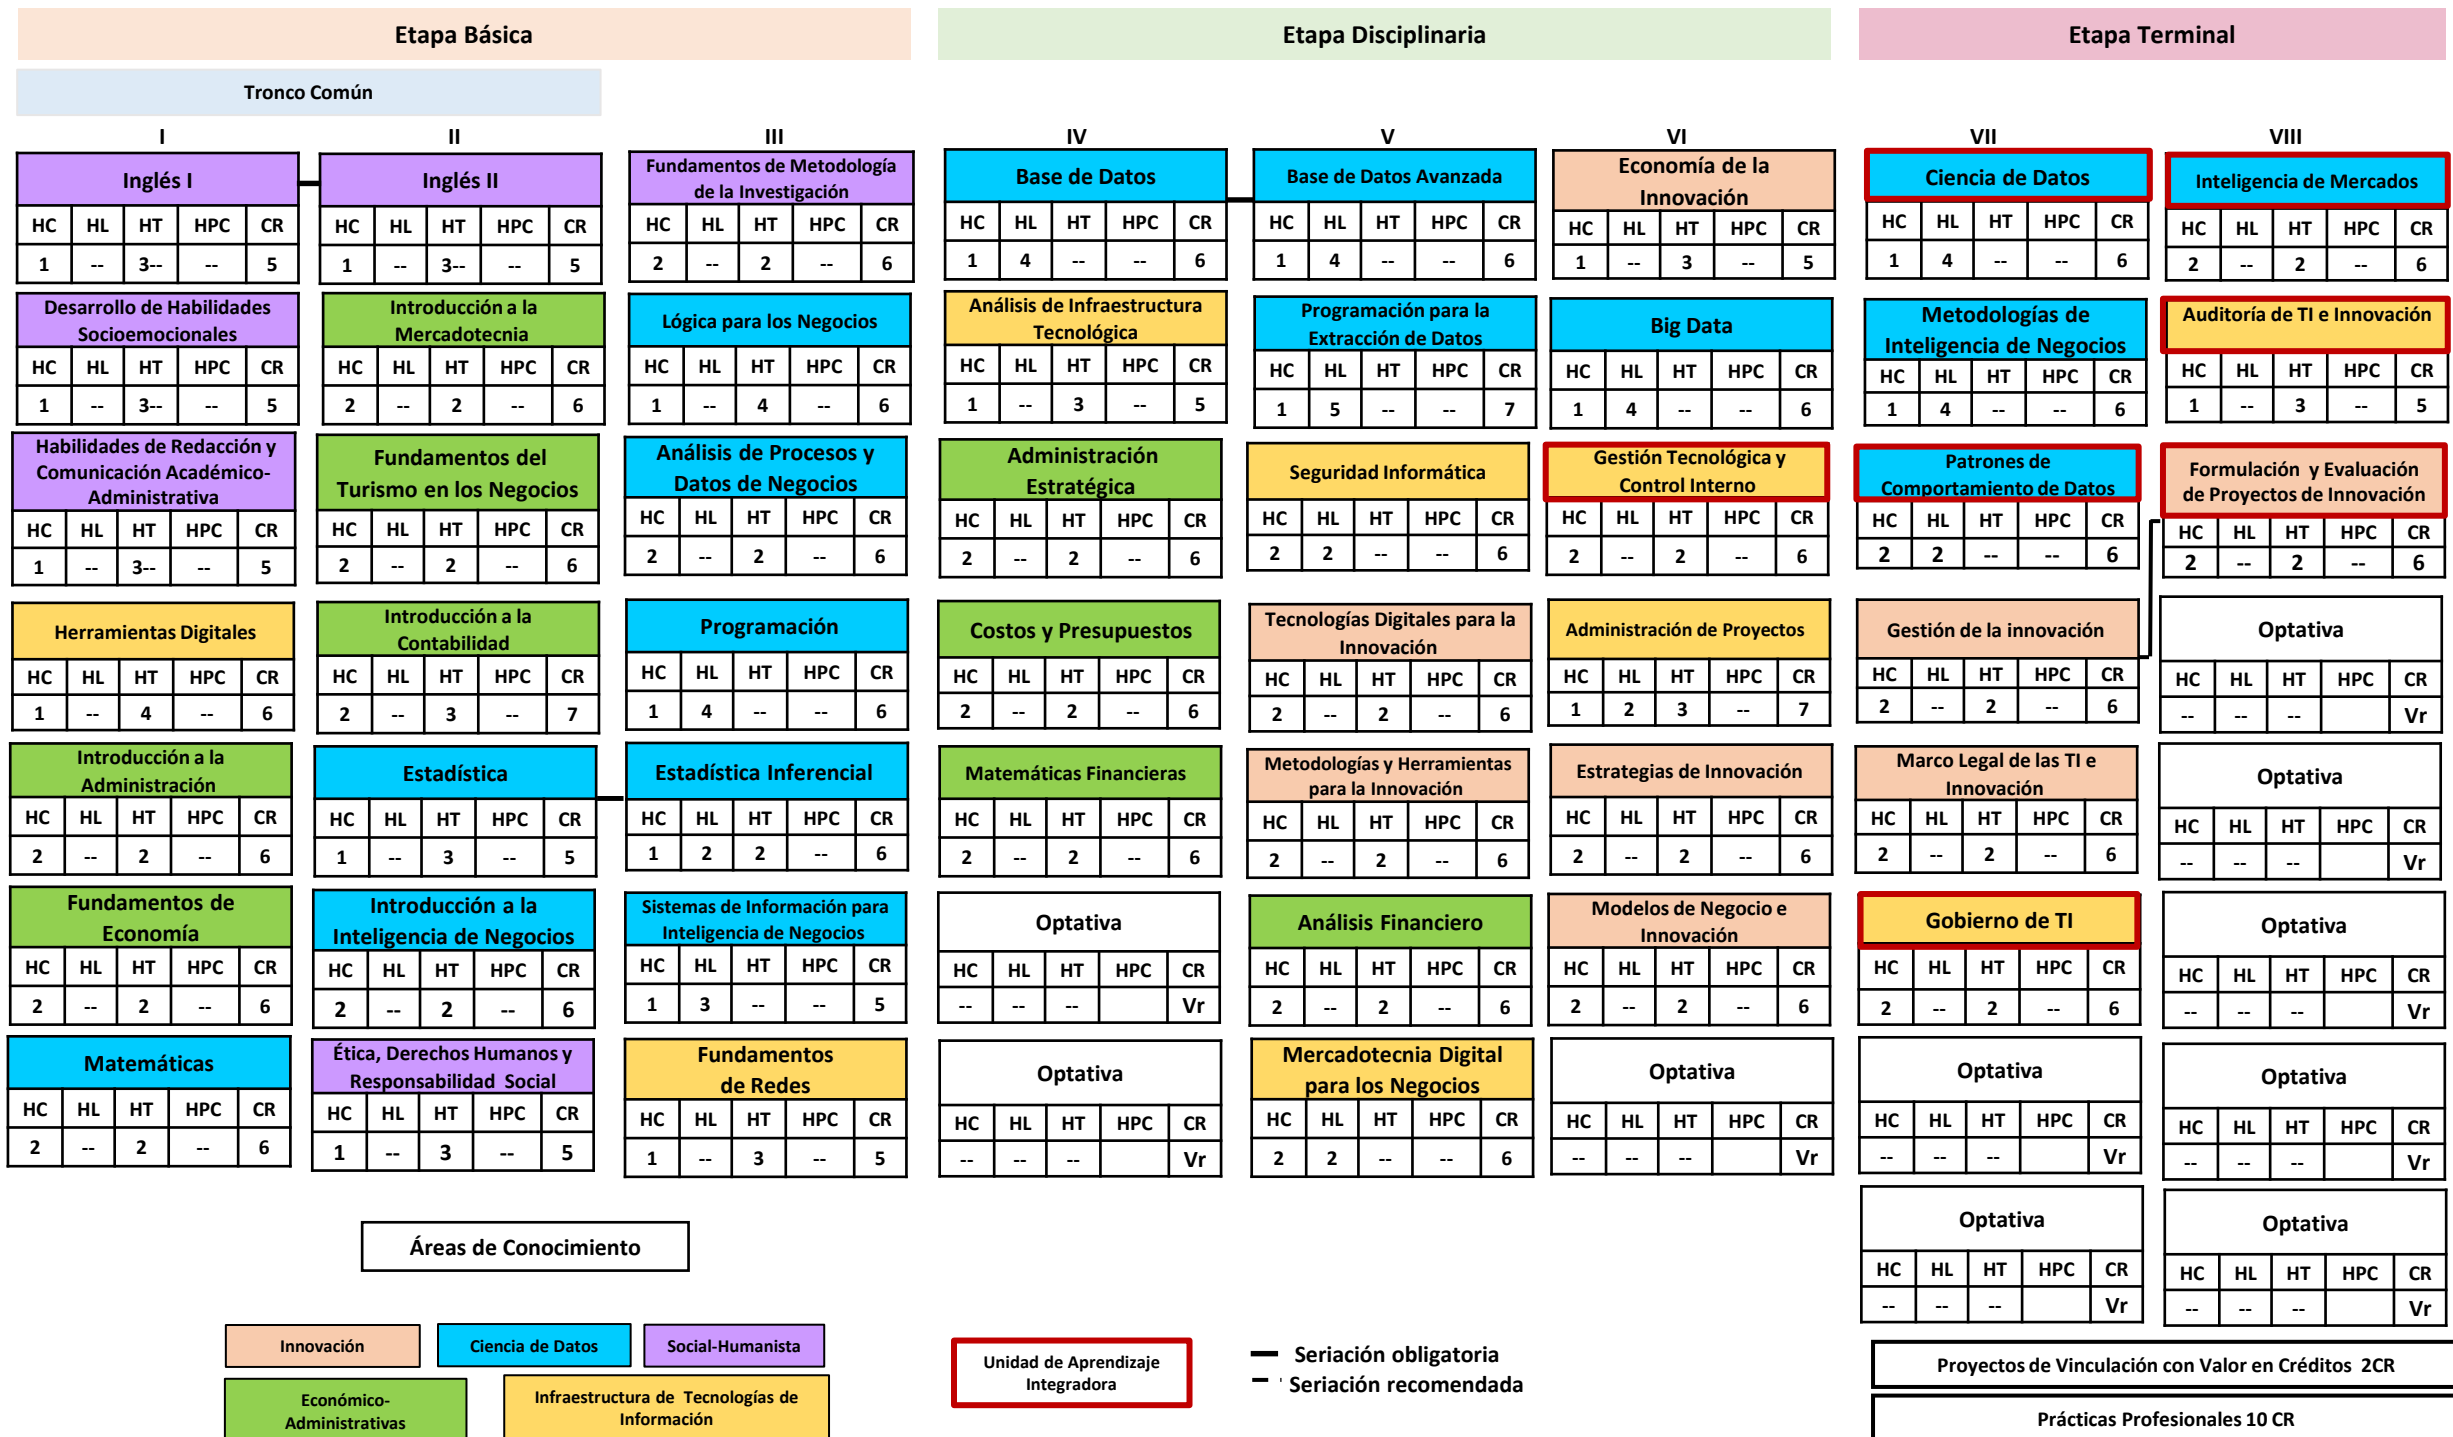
Etapa Básica
Etapa Disciplinaria
Etapa Terminal
Tronco Común

I

Inglés I
| HC | HL | HT | HPC | CR |
|---|---|---|---|---|
| 1 | -- | 3-- | -- | 5 |

Desarrollo de Habilidades Socioemocionales
| HC | HL | HT | HPC | CR |
|---|---|---|---|---|
| 1 | -- | 3-- | -- | 5 |

Habilidades de Redacción y Comunicación Académico-Administrativa
| HC | HL | HT | HPC | CR |
|---|---|---|---|---|
| 1 | -- | 3-- | -- | 5 |

Herramientas Digitales
| HC | HL | HT | HPC | CR |
|---|---|---|---|---|
| 1 | -- | 4 | -- | 6 |

Introducción a la Administración
| HC | HL | HT | HPC | CR |
|---|---|---|---|---|
| 2 | -- | 2 | -- | 6 |

Fundamentos de Economía
| HC | HL | HT | HPC | CR |
|---|---|---|---|---|
| 2 | -- | 2 | -- | 6 |

Matemáticas
| HC | HL | HT | HPC | CR |
|---|---|---|---|---|
| 2 | -- | 2 | -- | 6 |

II

Inglés II
| HC | HL | HT | HPC | CR |
|---|---|---|---|---|
| 1 | -- | 3-- | -- | 5 |

Introducción a la Mercadotecnia
| HC | HL | HT | HPC | CR |
|---|---|---|---|---|
| 2 | -- | 2 | -- | 6 |

Fundamentos del Turismo en los Negocios
| HC | HL | HT | HPC | CR |
|---|---|---|---|---|
| 2 | -- | 2 | -- | 6 |

Introducción a la Contabilidad
| HC | HL | HT | HPC | CR |
|---|---|---|---|---|
| 2 | -- | 3 | -- | 7 |

Estadística
| HC | HL | HT | HPC | CR |
|---|---|---|---|---|
| 1 | -- | 3 | -- | 5 |

Introducción a la Inteligencia de Negocios
| HC | HL | HT | HPC | CR |
|---|---|---|---|---|
| 2 | -- | 2 | -- | 6 |

Ética, Derechos Humanos y Responsabilidad Social
| HC | HL | HT | HPC | CR |
|---|---|---|---|---|
| 1 | -- | 3 | -- | 5 |

III

Fundamentos de Metodología de la Investigación
| HC | HL | HT | HPC | CR |
|---|---|---|---|---|
| 2 | -- | 2 | -- | 6 |

Lógica para los Negocios
| HC | HL | HT | HPC | CR |
|---|---|---|---|---|
| 1 | -- | 4 | -- | 6 |

Análisis de Procesos y Datos de Negocios
| HC | HL | HT | HPC | CR |
|---|---|---|---|---|
| 2 | -- | 2 | -- | 6 |

Programación
| HC | HL | HT | HPC | CR |
|---|---|---|---|---|
| 1 | 4 | -- | -- | 6 |

Estadística Inferencial
| HC | HL | HT | HPC | CR |
|---|---|---|---|---|
| 1 | 2 | 2 | -- | 6 |

Sistemas de Información para Inteligencia de Negocios
| HC | HL | HT | HPC | CR |
|---|---|---|---|---|
| 1 | 3 | -- | -- | 5 |

Fundamentos de Redes
| HC | HL | HT | HPC | CR |
|---|---|---|---|---|
| 1 | -- | 3 | -- | 5 |

IV

Base de Datos
| HC | HL | HT | HPC | CR |
|---|---|---|---|---|
| 1 | 4 | -- | -- | 6 |

Análisis de Infraestructura Tecnológica
| HC | HL | HT | HPC | CR |
|---|---|---|---|---|
| 1 | -- | 3 | -- | 5 |

Administración Estratégica
| HC | HL | HT | HPC | CR |
|---|---|---|---|---|
| 2 | -- | 2 | -- | 6 |

Costos y Presupuestos
| HC | HL | HT | HPC | CR |
|---|---|---|---|---|
| 2 | -- | 2 | -- | 6 |

Matemáticas Financieras
| HC | HL | HT | HPC | CR |
|---|---|---|---|---|
| 2 | -- | 2 | -- | 6 |

Optativa
| HC | HL | HT | HPC | CR |
|---|---|---|---|---|
| -- | -- | -- | | Vr |

Optativa
| HC | HL | HT | HPC | CR |
|---|---|---|---|---|
| -- | -- | -- | | Vr |

V

Base de Datos Avanzada
| HC | HL | HT | HPC | CR |
|---|---|---|---|---|
| 1 | 4 | -- | -- | 6 |

Programación para la Extracción de Datos
| HC | HL | HT | HPC | CR |
|---|---|---|---|---|
| 1 | 5 | -- | -- | 7 |

Seguridad Informática
| HC | HL | HT | HPC | CR |
|---|---|---|---|---|
| 2 | 2 | -- | -- | 6 |

Tecnologías Digitales para la Innovación
| HC | HL | HT | HPC | CR |
|---|---|---|---|---|
| 2 | -- | 2 | -- | 6 |

Metodologías y Herramientas para la Innovación
| HC | HL | HT | HPC | CR |
|---|---|---|---|---|
| 2 | -- | 2 | -- | 6 |

Análisis Financiero
| HC | HL | HT | HPC | CR |
|---|---|---|---|---|
| 2 | -- | 2 | -- | 6 |

Mercadotecnia Digital para los Negocios
| HC | HL | HT | HPC | CR |
|---|---|---|---|---|
| 2 | 2 | -- | -- | 6 |

VI

Economía de la Innovación
| HC | HL | HT | HPC | CR |
|---|---|---|---|---|
| 1 | -- | 3 | -- | 5 |

Big Data
| HC | HL | HT | HPC | CR |
|---|---|---|---|---|
| 1 | 4 | -- | -- | 6 |

Gestión Tecnológica y Control Interno
| HC | HL | HT | HPC | CR |
|---|---|---|---|---|
| 2 | -- | 2 | -- | 6 |

Administración de Proyectos
| HC | HL | HT | HPC | CR |
|---|---|---|---|---|
| 1 | 2 | 3 | -- | 7 |

Estrategias de Innovación
| HC | HL | HT | HPC | CR |
|---|---|---|---|---|
| 2 | -- | 2 | -- | 6 |

Modelos de Negocio e Innovación
| HC | HL | HT | HPC | CR |
|---|---|---|---|---|
| 2 | -- | 2 | -- | 6 |

Optativa
| HC | HL | HT | HPC | CR |
|---|---|---|---|---|
| -- | -- | -- | | Vr |

VII

Ciencia de Datos
| HC | HL | HT | HPC | CR |
|---|---|---|---|---|
| 1 | 4 | -- | -- | 6 |

Metodologías de Inteligencia de Negocios
| HC | HL | HT | HPC | CR |
|---|---|---|---|---|
| 1 | 4 | -- | -- | 6 |

Patrones de Comportamiento de Datos
| HC | HL | HT | HPC | CR |
|---|---|---|---|---|
| 2 | 2 | -- | -- | 6 |

Gestión de la innovación
| HC | HL | HT | HPC | CR |
|---|---|---|---|---|
| 2 | -- | 2 | -- | 6 |

Marco Legal de las TI e Innovación
| HC | HL | HT | HPC | CR |
|---|---|---|---|---|
| 2 | -- | 2 | -- | 6 |

Gobierno de TI
| HC | HL | HT | HPC | CR |
|---|---|---|---|---|
| 2 | -- | 2 | -- | 6 |

Optativa
| HC | HL | HT | HPC | CR |
|---|---|---|---|---|
| -- | -- | -- | | Vr |

Optativa
| HC | HL | HT | HPC | CR |
|---|---|---|---|---|
| -- | -- | -- | | Vr |

VIII

Inteligencia de Mercados
| HC | HL | HT | HPC | CR |
|---|---|---|---|---|
| 2 | -- | 2 | -- | 6 |

Auditoría de TI e Innovación
| HC | HL | HT | HPC | CR |
|---|---|---|---|---|
| 1 | -- | 3 | -- | 5 |

Formulación y Evaluación de Proyectos de Innovación
| HC | HL | HT | HPC | CR |
|---|---|---|---|---|
| 2 | -- | 2 | -- | 6 |

Optativa
| HC | HL | HT | HPC | CR |
|---|---|---|---|---|
| -- | -- | -- | | Vr |

Optativa
| HC | HL | HT | HPC | CR |
|---|---|---|---|---|
| -- | -- | -- | | Vr |

Optativa
| HC | HL | HT | HPC | CR |
|---|---|---|---|---|
| -- | -- | -- | | Vr |

Optativa
| HC | HL | HT | HPC | CR |
|---|---|---|---|---|
| -- | -- | -- | | Vr |

Optativa
| HC | HL | HT | HPC | CR |
|---|---|---|---|---|
| -- | -- | -- | | Vr |

Áreas de Conocimiento
Innovación
Ciencia de Datos
Social-Humanista
Económico-Administrativas
Infraestructura de Tecnologías de Información

Unidad de Aprendizaje Integradora

Seriación obligatoria
Seriación recomendada

Proyectos de Vinculación con Valor en Créditos 2CR
Prácticas Profesionales 10 CR